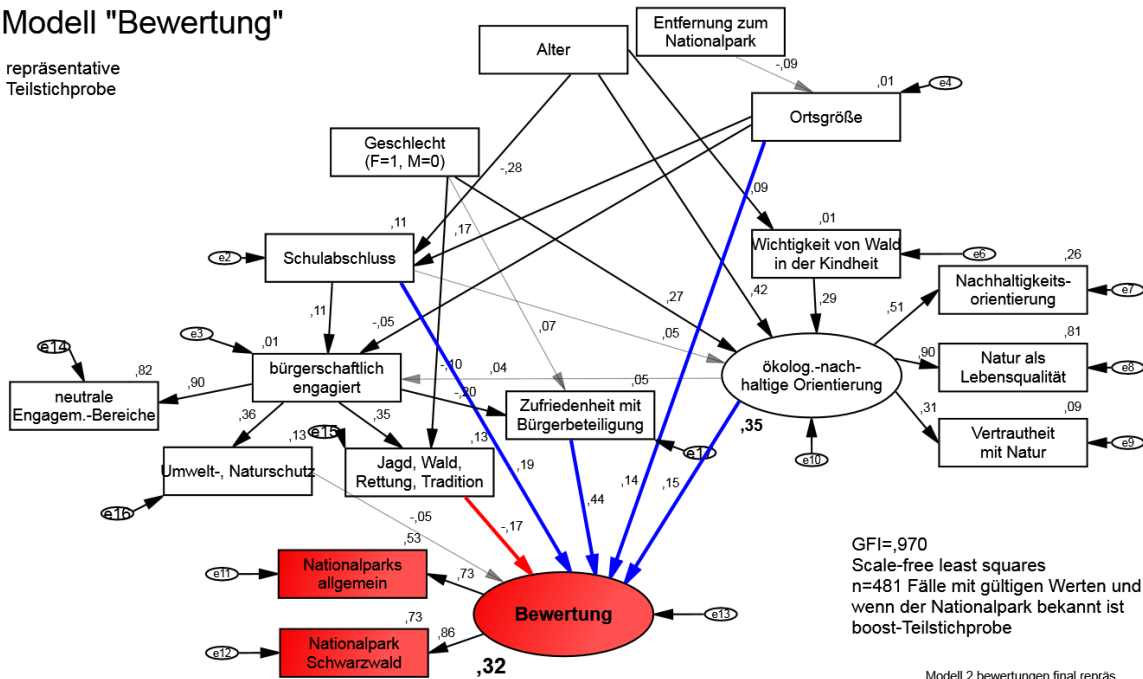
Modell "Bewertung"

repräsentative Teilstichprobe

Alter

Entfernung zum Nationalpark

-,09

,01

e4

Ortsgröße

Geschlecht (F=1, M=0)

-,28

,09

,11

,17

,01

Wichtigkeit von Wald in der Kindheit

e6

e2

Schulabschluss

,26

Nachhaltigkeits-orientierung

e7

,27

,42

,29

,11

,51

-,05

,07

,05

,81

e3

,01

e14

,82

bürgerschaftlich engagiert

-,10

,04

,90

Natur als Lebensqualität

e8

neutrale Engagem.-Bereiche

,90

-,30

,05

ökolog.-nach-haltige Orientierung

Zufriedenheit mit Bürgerbeteiligung

,09

,36

,35

,31

Vertrautheit mit Natur

e9

,13

e15

,13

e1

,35

Umwelt-, Naturschutz

Jagd, Wald, Rettung, Tradition

,19

e10

e16

,14

,15

,44

-,05

-,17

,53

GFI=,970

Scale-free least squares

n=481 Fälle mit gültigen Werten und wenn der Nationalpark bekannt ist

boost-Teilstichprobe

e11

Nationalparks allgemein

,73

Bewertung

e13

,73

e12

Nationalpark Schwarzwald

,86

,32

Modell 2 bewertungen final repräs